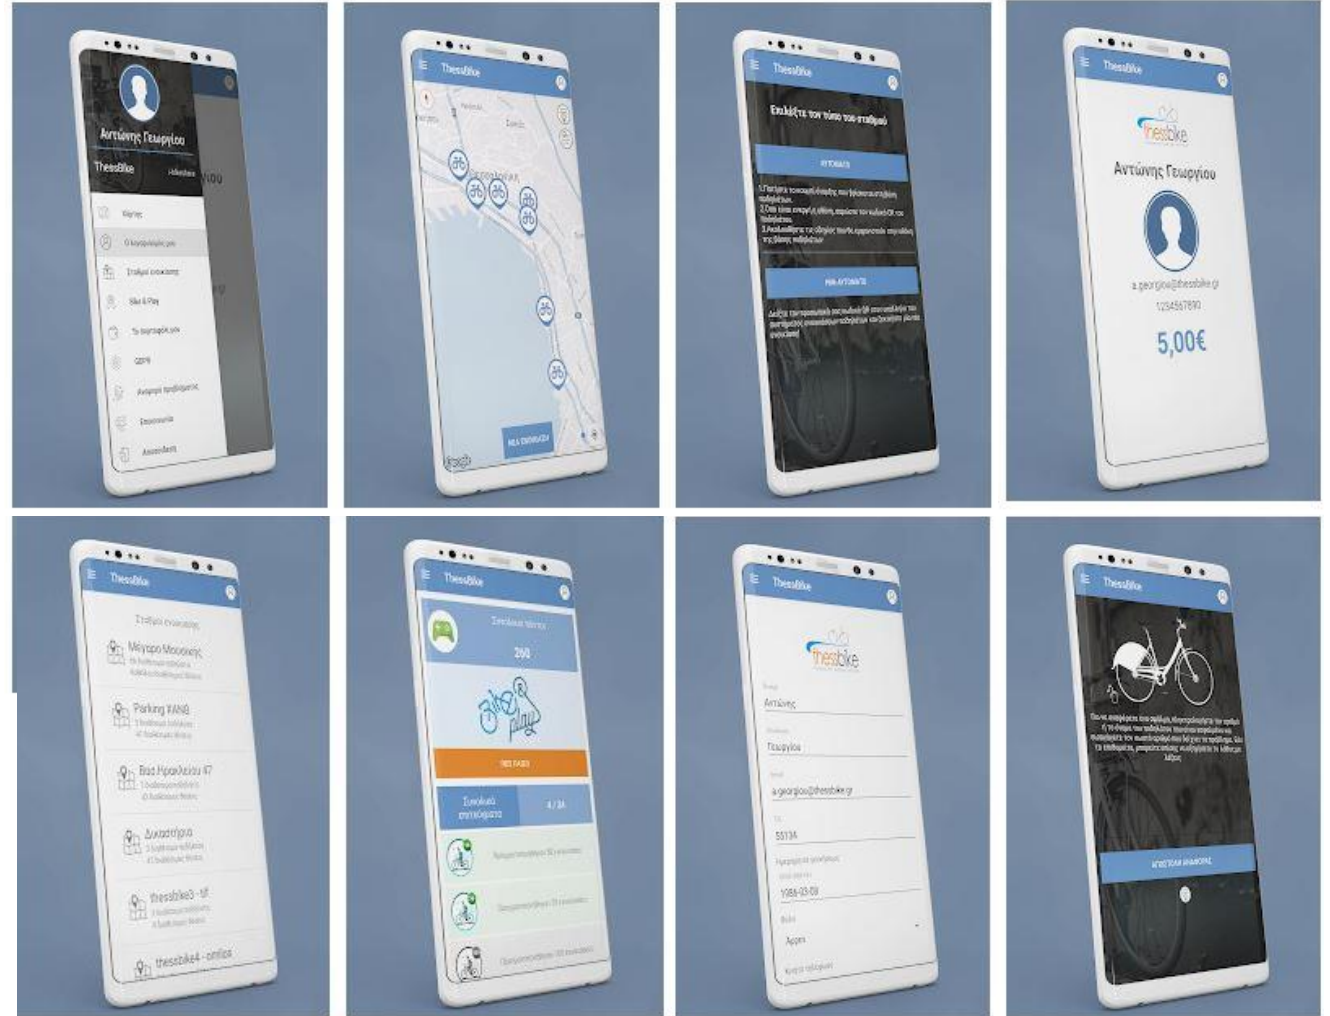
Αντώνης Γεωργίου

ThessBike

Χάρτης

Ο λογαριασμός μου

Σταθμοί στάθμευσης

Bike & Play

Το ιστορικό μου

QDPR

Αναφορά προβλήματος

Επικοινωνία

Αποσύνδεση

ThessBike

ΝΕΑ ΕΝΟΙΚΙΑΣΗ

ThessBike

Επιλέξτε τον τύπο του σταθμού

ΑΥΤΟΜΑΤΟ

ΜΗ-ΑΥΤΟΜΑΤΟ

ThessBike

thessbike

Αντώνης Γεωργίου

a.georgiou@thessbike.gr

1234567890

5,00€

ThessBike

Σταθμοί στάθμευσης

Μέγαρο Μουσικής

Parking ΧΑΝΘ

Βασ.Ηρακλείου 47

Δικαστήρια

thessbike3 - tif

thessbike4 - omilos

ThessBike

260

ΝΕΟ ΠΑΙΧΝΙΔΙ

Συνολικά επιτεύγματα

4 / 34

ThessBike

thessbike

Αντώνης

Γεωργίου

a.georgiou@thessbike.gr

55134

1986-03-09

Άρρεν

ThessBike

ΑΠΟΣΤΟΛΗ ΑΝΑΦΟΡΑΣ